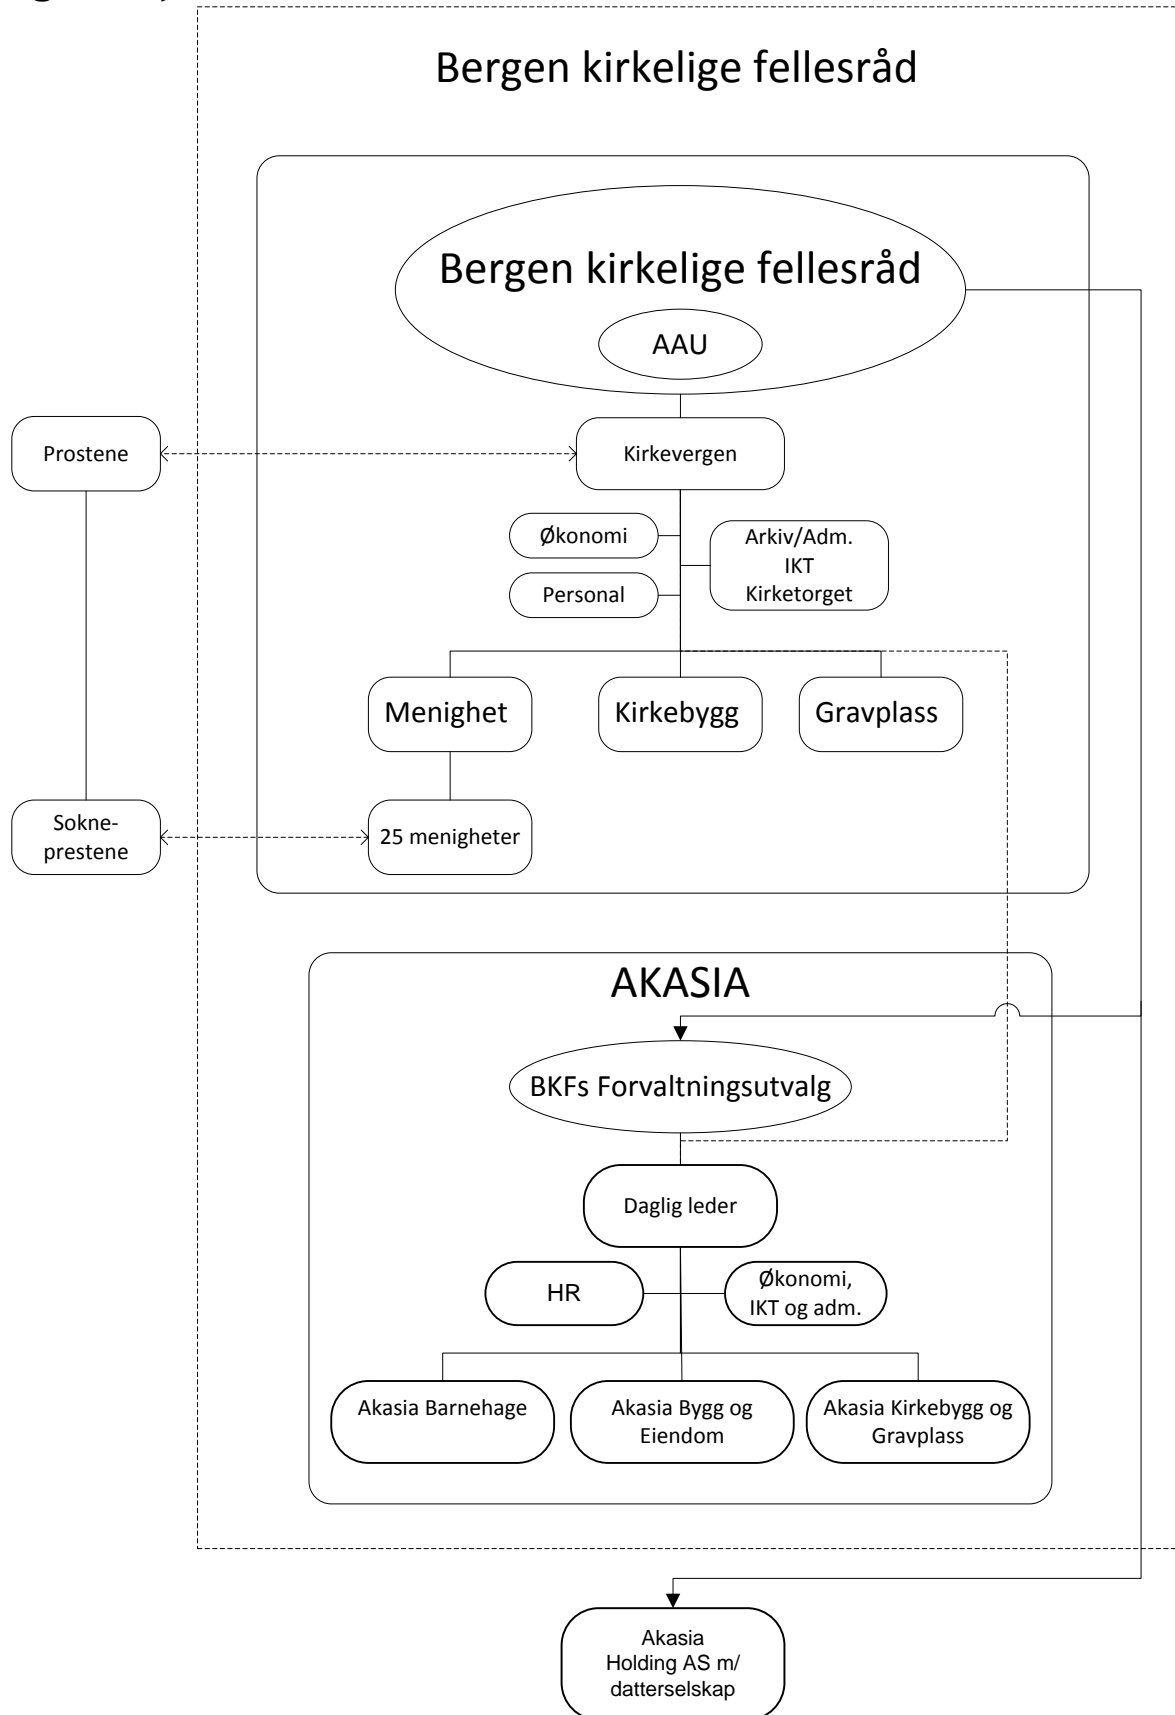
Bergen kirkelige fellesråd

Bergen kirkelige fellesråd

AAU

Prostene

Kirkevergen

Økonomi

Personal

Arkiv/Adm.
IKT
Kirketorget

Menighet

Kirkebygg

Gravplass

Sokneprestene

25 menigheter

AKASIA

BKFs Forvaltningsutvalg

Daglig leder

HR

Økonomi, IKT og adm.

Akasia Barnehage

Akasia Bygg og Eiendom

Akasia Kirkebygg og Gravplass

Akasia Holding AS m/ datterselskap